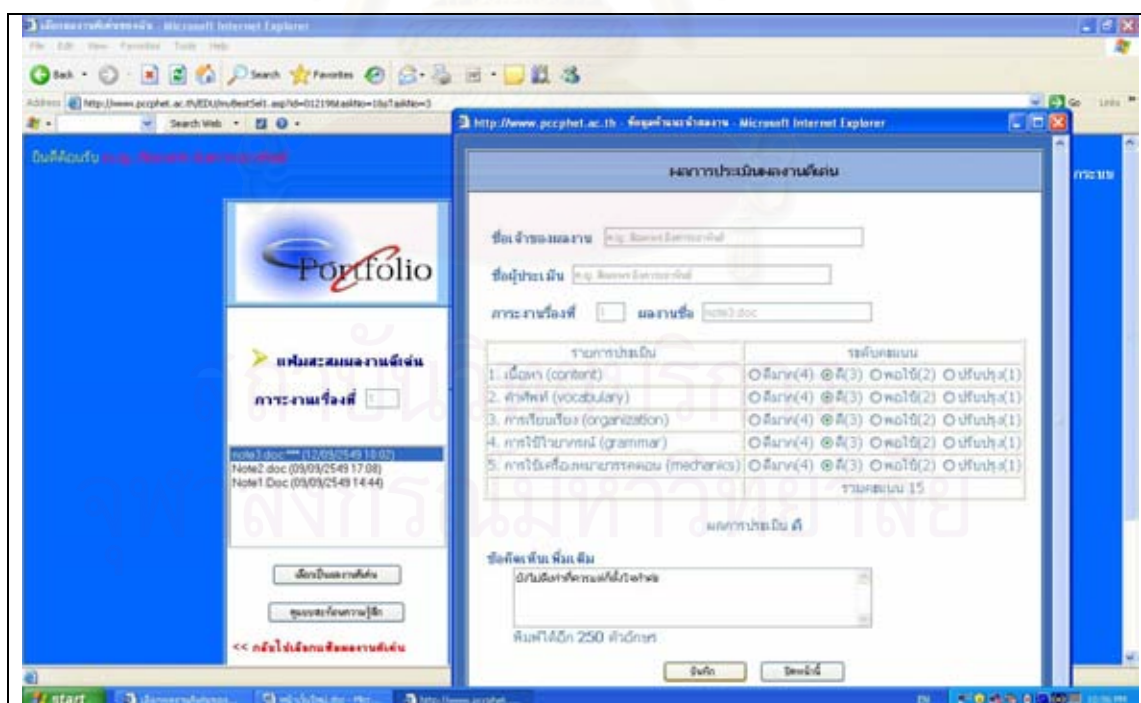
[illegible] - Microsoft Internet Explorer

File Edit View Favorites Tools Help

Back Search Favorites

Address http://www.pccphet.ac.th/EDU/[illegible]

Search Web

ยินดีต้อนรับ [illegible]

Portfolio

แฟ้มสะสมผลงานดีเด่น

ภาระงานเรื่องที่

note3.doc*** (12/09/2549 10:02)
Note2.doc (09/09/2549 17:08)
Note1.Doc (09/09/2549 14:44)

เลือกเป็นผลงานดีเด่น

ดูแบบสะท้อนความรู้สึก

<< กลับไปเลือกแฟ้มผลงานดีเด่น

http://www.pccphet.ac.th - ข้อมูลจำแนกรายผลงาน - Microsoft Internet Explorer

ผลการประเมินผลงานดีเด่น

ชื่อเจ้าของผลงาน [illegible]

ชื่อผู้ประเมิน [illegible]

ภาระงานเรื่องที่ 1 ผลงานชื่อ note3.doc

| รายการประเมิน | ระดับคะแนน |
|---|---|
| 1. เนื้อหา (content) | ดีมาก(4) ดี(3) พอใช้(2) ปรับปรุง(1) |
| 2. คำศัพท์ (vocabulary) | ดีมาก(4) ดี(3) พอใช้(2) ปรับปรุง(1) |
| 3. การเรียบเรียง (organization) | ดีมาก(4) ดี(3) พอใช้(2) ปรับปรุง(1) |
| 4. การใช้ไวยากรณ์ (grammar) | ดีมาก(4) ดี(3) พอใช้(2) ปรับปรุง(1) |
| 5. การใช้เครื่องหมายวรรคตอน (mechanics) | ดีมาก(4) ดี(3) พอใช้(2) ปรับปรุง(1) |
| | รวมคะแนน 15 |

ผลการประเมิน ดี

ข้อคิดเห็นเพิ่มเติม
มีกันดีอย่าคิดรูนแก้ไขทำต่อ

พิมพ์ได้อีก 250 ตัวอักษร

บันทึก ยกเลิก

start